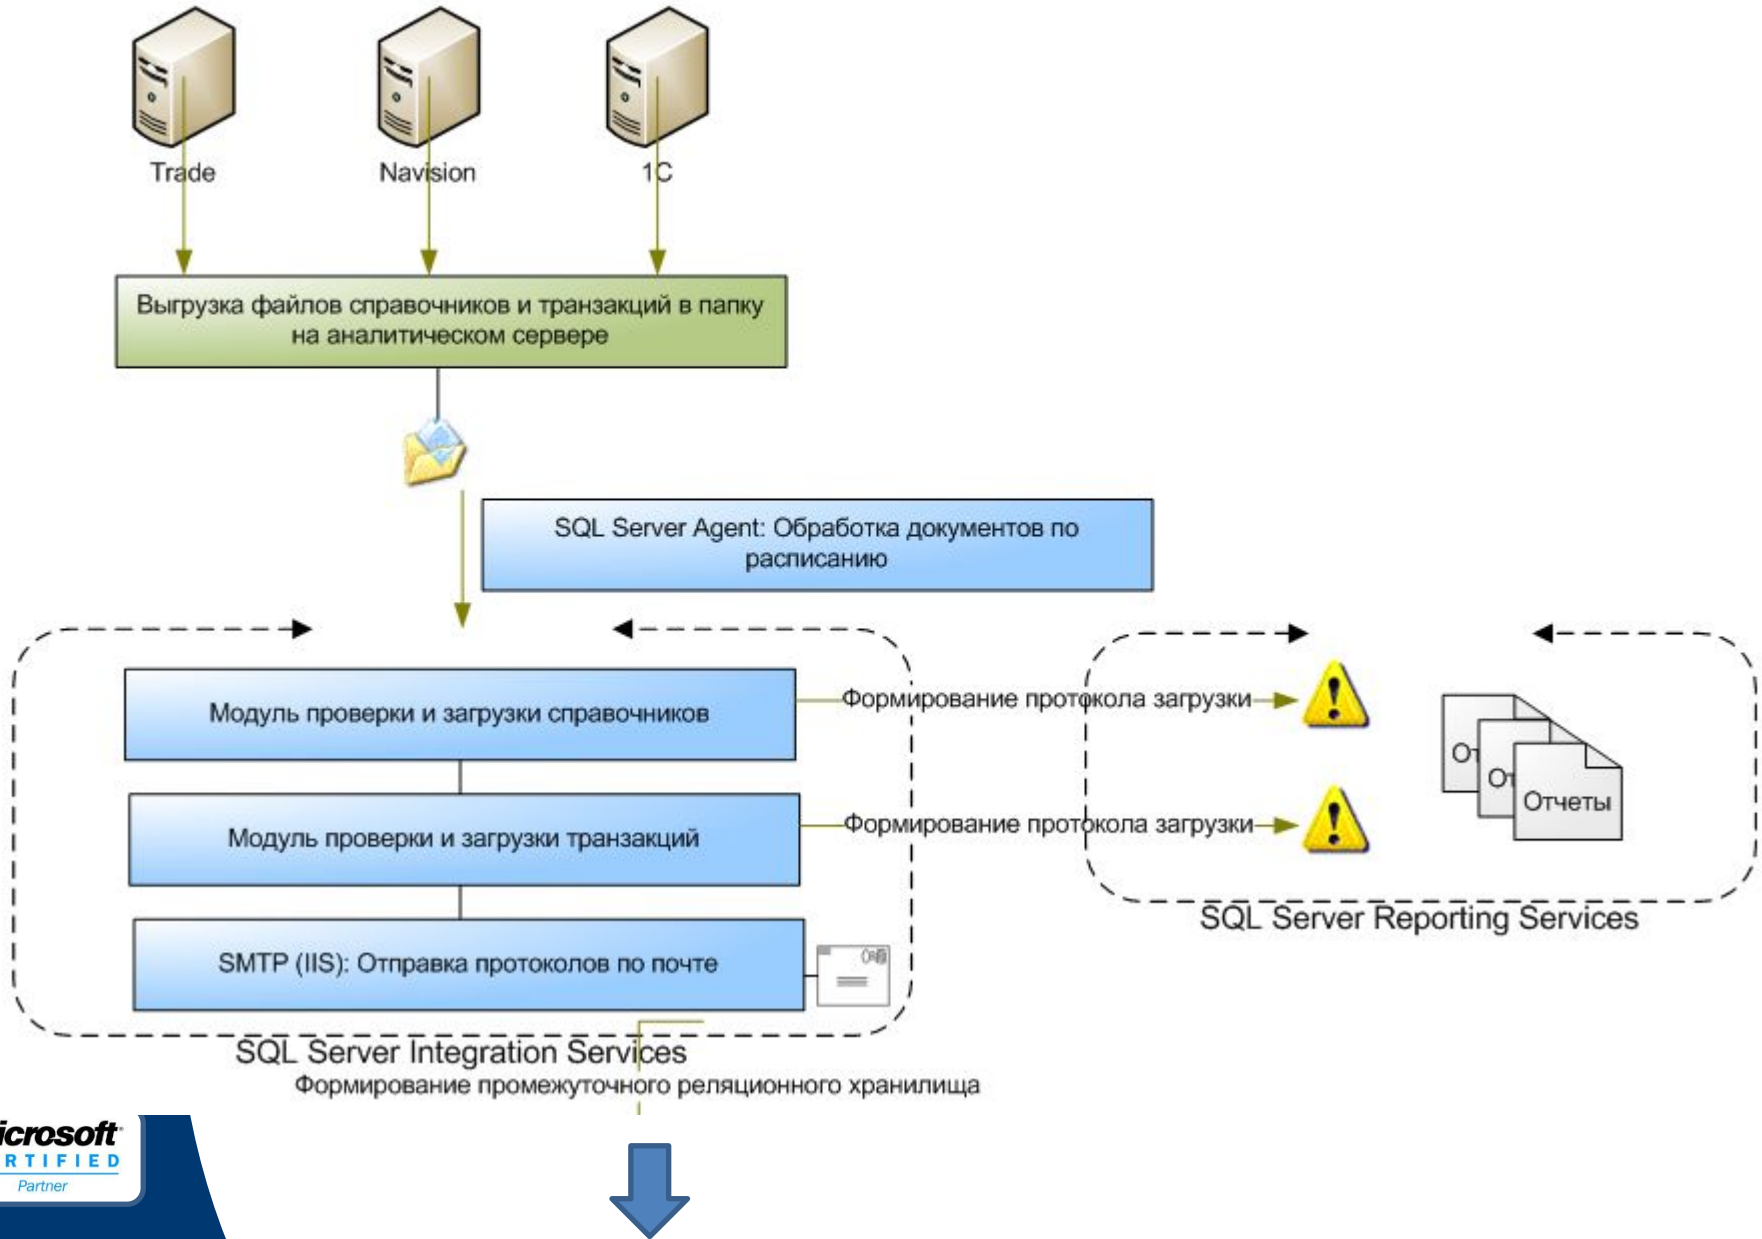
Trade

Navision

1C

Выгрузка файлов справочников и транзакций в папку на аналитическом сервере

SQL Server Agent: Обработка документов по расписанию

Модуль проверки и загрузки справочников

Формирование протокола загрузки

Модуль проверки и загрузки транзакций

Формирование протокола загрузки

SMTP (IIS): Отправка протоколов по почте

От

От

Отчеты

SQL Server Reporting Services

SQL Server Integration Services

Формирование промежуточного реляционного хранилища

icrosoft
RTIFIED
Partner